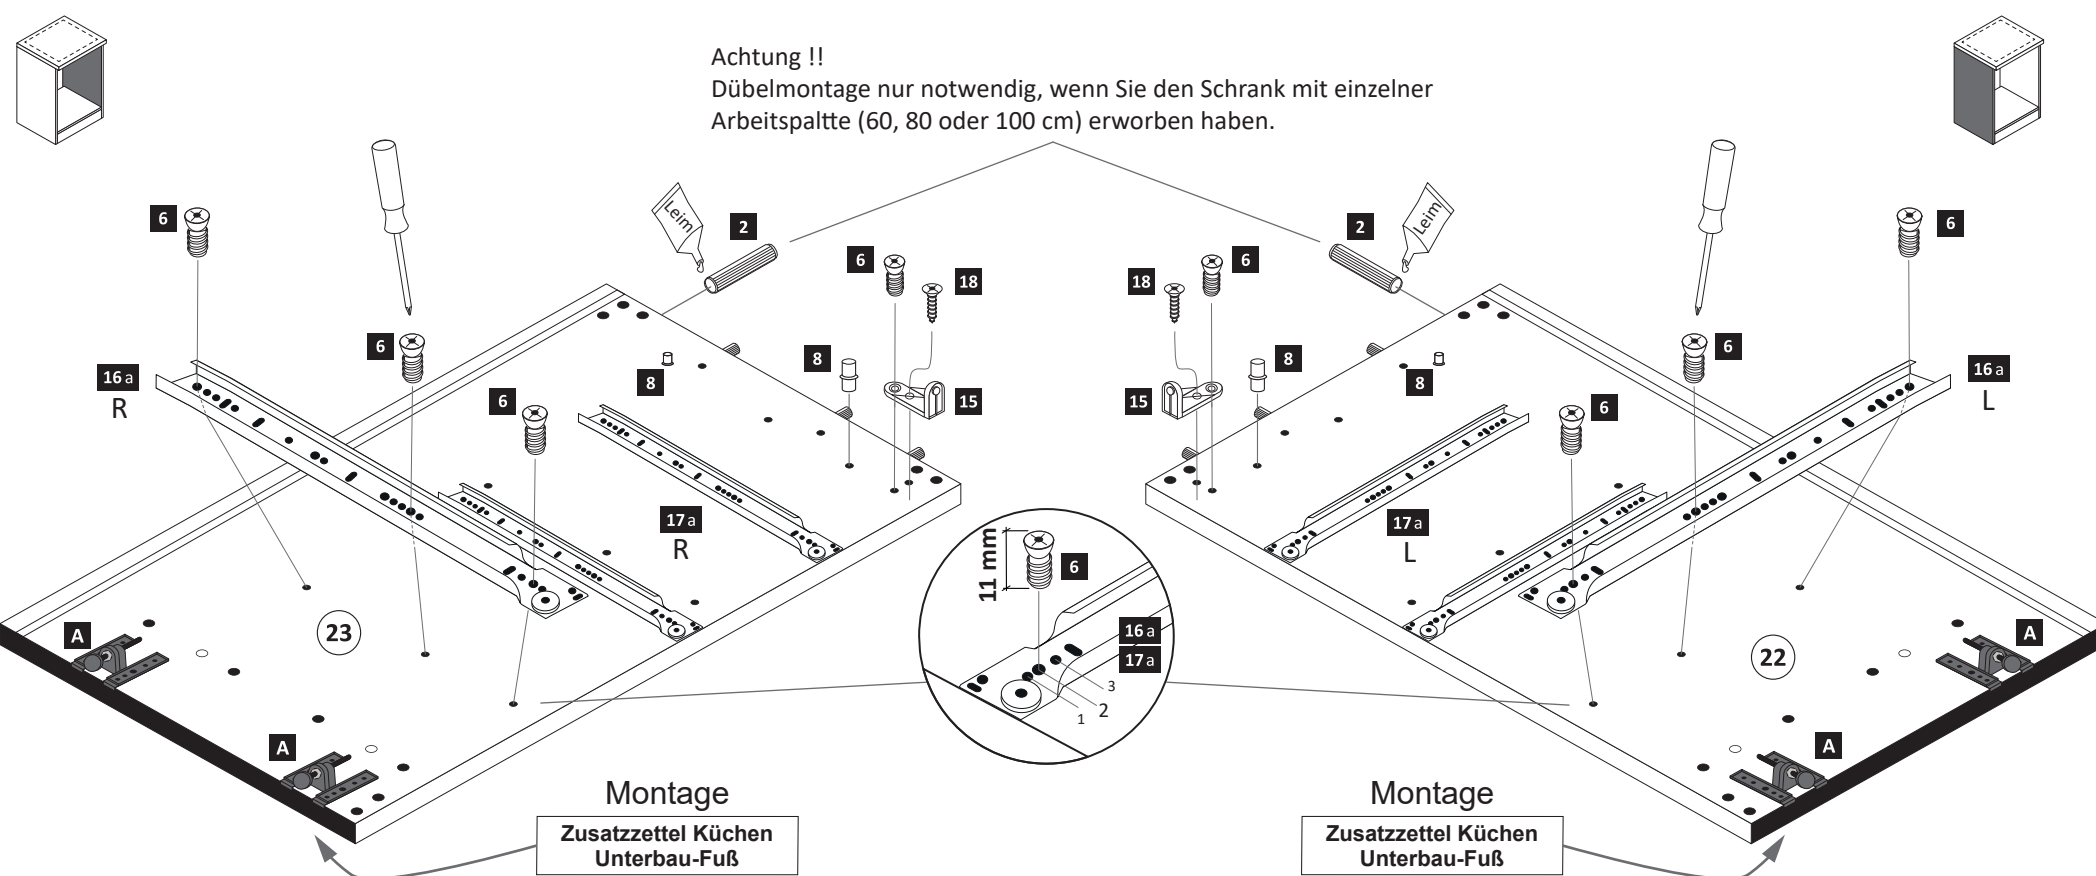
Achtung !!
Dübelmontage nur notwendig, wenn Sie den Schrank mit einzelner Arbeitspaltte (60, 80 oder 100 cm) erworben haben.

Leim
2
6
18
6
8
8
15
6
16a
R
6
17a
R
23
A
A

Leim
2
18
6
8
8
15
6
6
16a
L
6
17a
L
22
A
A

11 mm
6
16a
17a
3
2
1

Montage
Zusatzzettel Küchen Unterbau-Fuß

Montage
Zusatzzettel Küchen Unterbau-Fuß